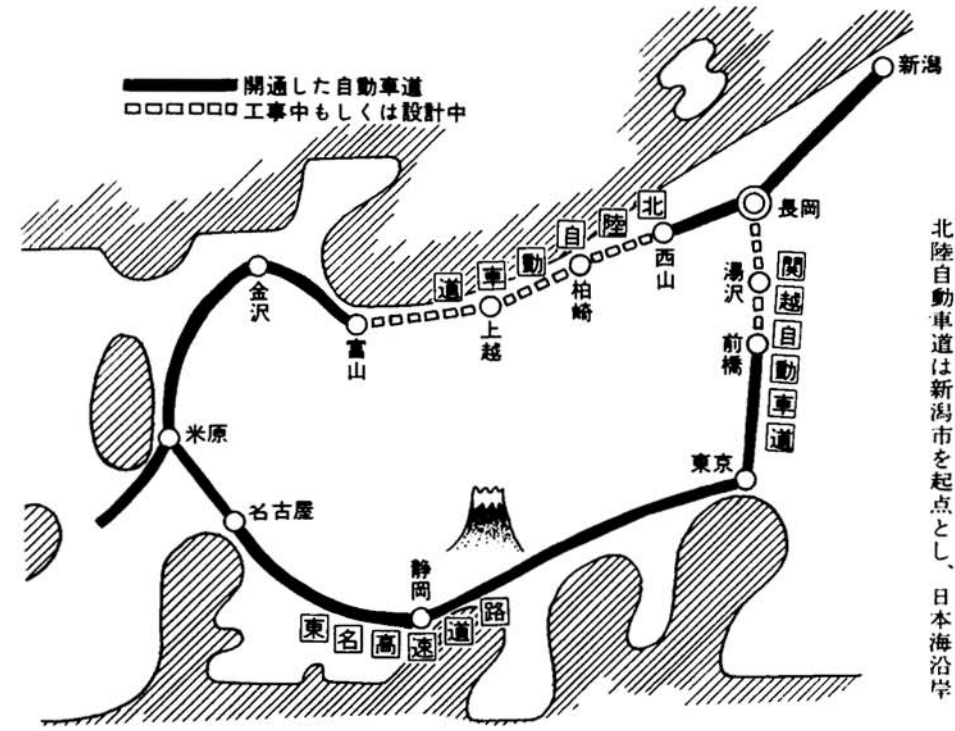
開通した自動車道
工事中もしくは設計中

新潟
長岡
北
陸
自
動
車
道
西山
柏崎
上越
富山
金沢
米原
名古屋
静岡
東京
湯沢
前橋
関
越
自
動
車
道
東
名
高
速
道
路

北陸自動車道は新潟市を起点とし、日本海沿岸